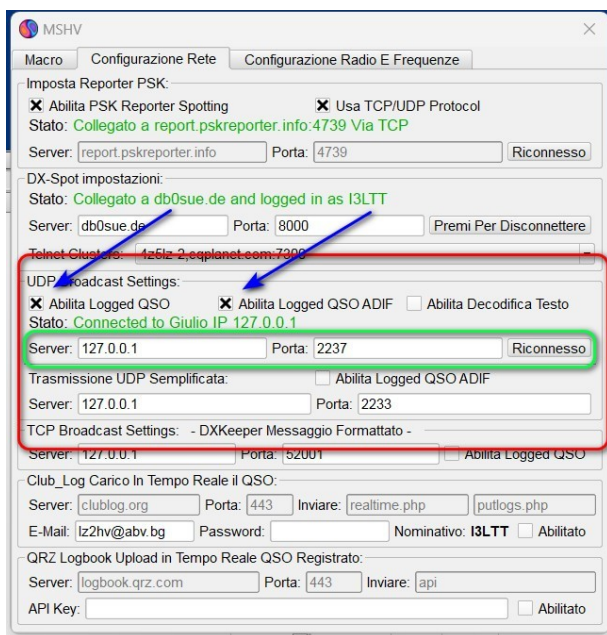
MSHV

Macro | Configurazione Rete | Configurazione Radio E Frequenze

Imposta Reporter PSK:
Abilita PSK Reporter Spotting
Usa TCP/UDP Protocol
Stato: Collegato a report.pskreporter.info:4739 Via TCP
Server: report.pskreporter.info Porta: 4739 Riconnesso

DX-Spot impostazioni:
Stato: Collegato a db0sue.de and logged in as I3LTT
Server: db0sue.de Porta: 8000 Premi Per Disconnettere
Telnet Clusters: 4z5lz-2,cqplanet.com:7300

UDP Broadcast Settings:
Abilita Logged QSO
Abilita Logged QSO ADIF
Abilita Decodifica Testo
Stato: Connected to Giulio IP 127.0.0.1
Server: 127.0.0.1 Porta: 2237 Riconnesso
Trasmissione UDP Semplificata:
Abilita Logged QSO ADIF
Server: 127.0.0.1 Porta: 2233

TCP Broadcast Settings: - DXKeeper Messaggio Formattato -
Server: 127.0.0.1 Porta: 52001 Abilita Logged QSO

Club_Log Carico In Tempo Reale il QSO:
Server: clublog.org Porta: 443 Inviare: realtime.php putlogs.php
E-Mail: lz2hv@abv.bg Password: Nominativo: I3LTT Abilitato

QRZ Logbook Upload in Tempo Reale QSO Registrato:
Server: logbook.qrz.com Porta: 443 Inviare: api
API Key: Abilitato